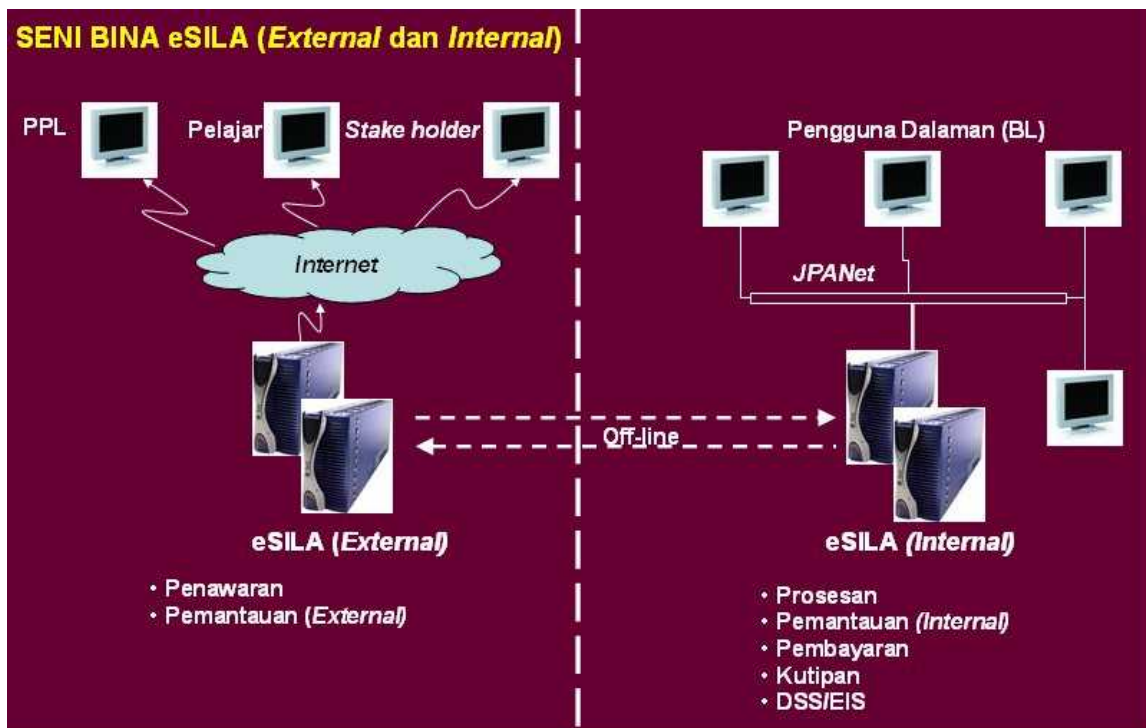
SENI BINA eSILA (External dan Internal)

PPL

Pelajar

Stake holder

Internet

Pengguna Dalaman (BL)

JPANet

Off-line

eSILA (External)

• Penawaran
• Pemantauan (External)

eSILA (Internal)

• Prosesan
• Pemantauan (Internal)
• Pembayaran
• Kutipan
• DSS/EIS